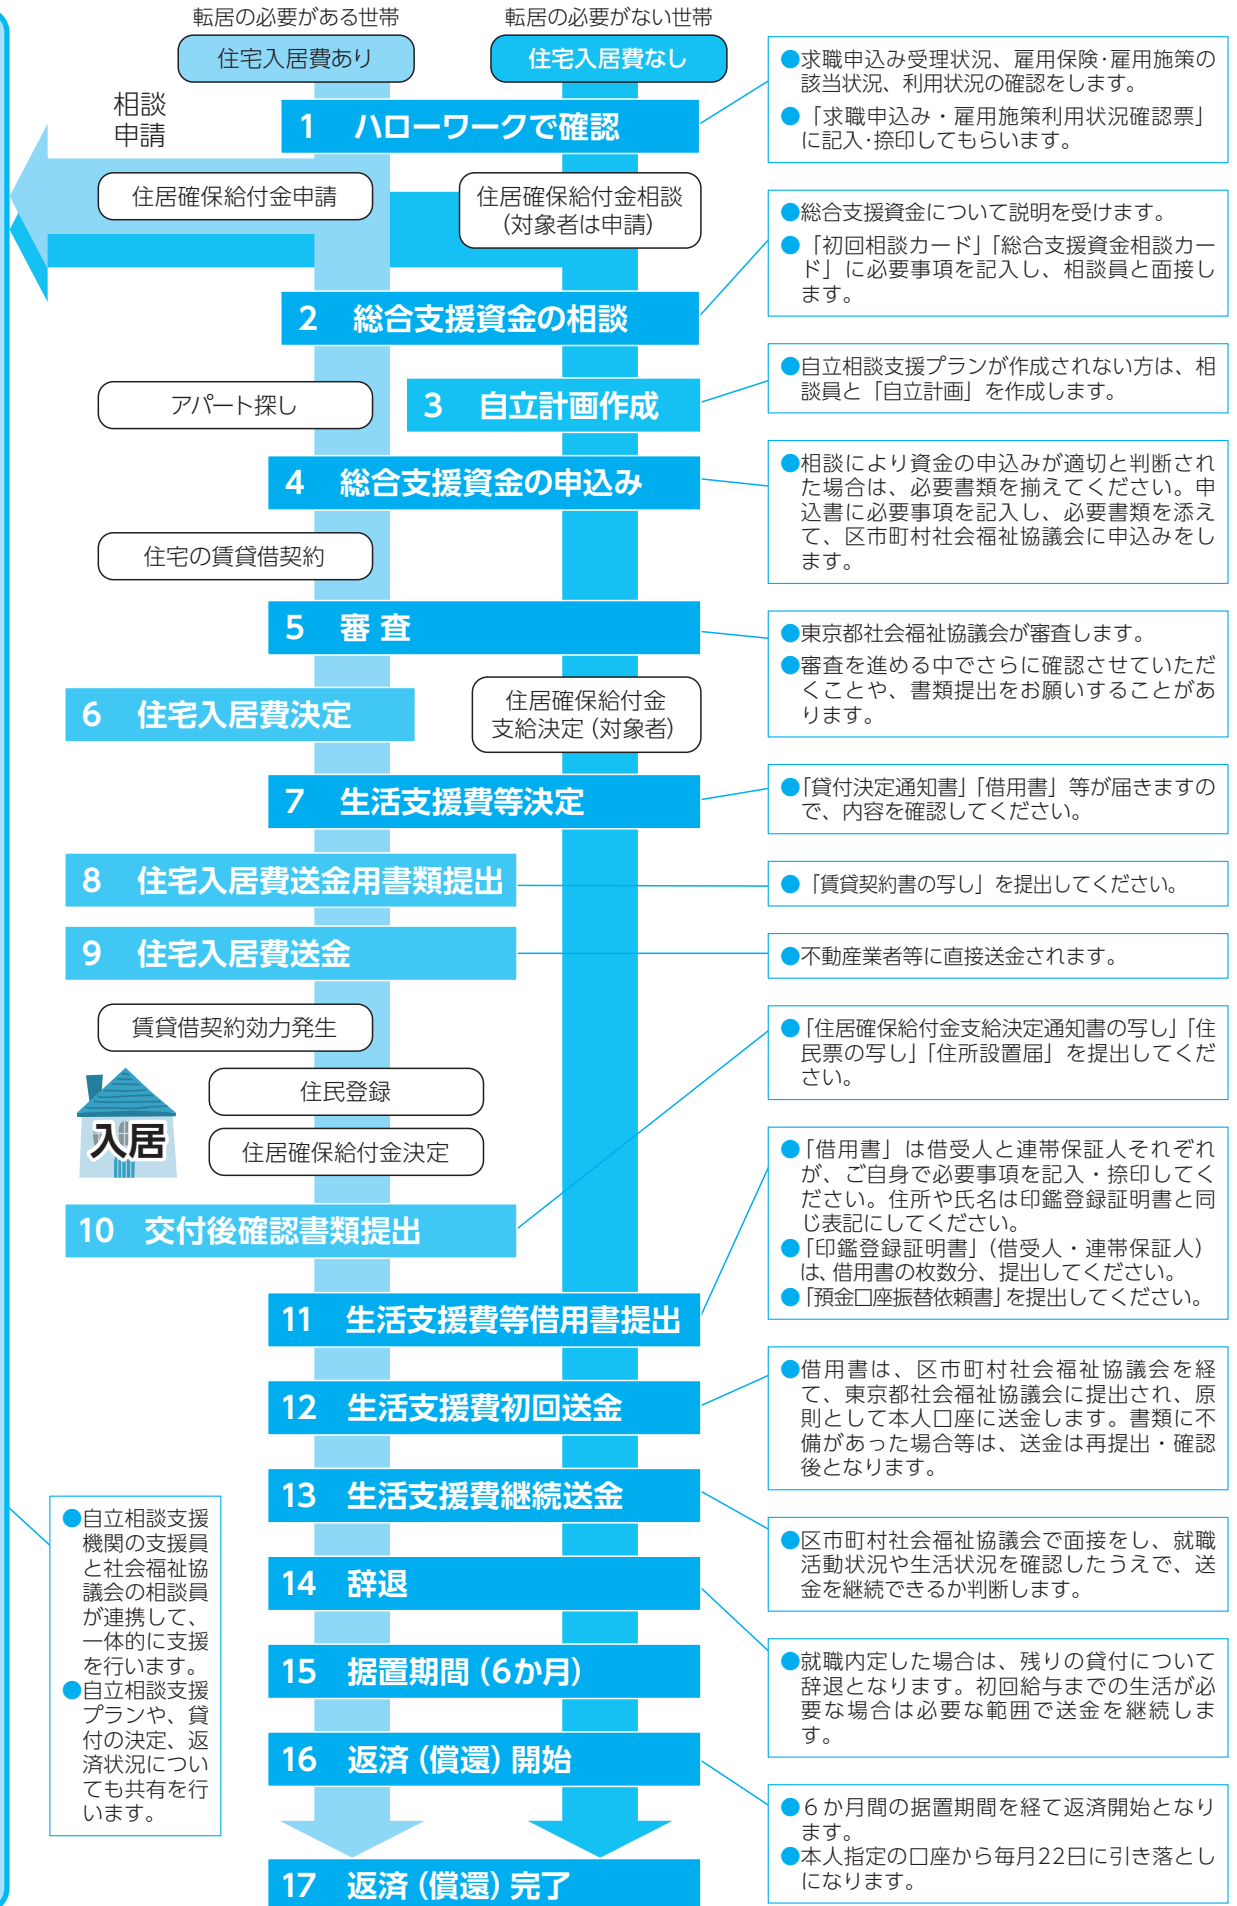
転居の必要がある世帯

住宅入居費あり

転居の必要がない世帯

住宅入居費なし

相談
申請

1　ハローワークで確認

●求職申込み受理状況、雇用保険・雇用施策の該当状況、利用状況の確認をします。
●「求職申込み・雇用施策利用状況確認票」に記入・捺印してもらいます。

住居確保給付金申請

住居確保給付金相談（対象者は申請）

●総合支援資金について説明を受けます。
●「初回相談カード」「総合支援資金相談カード」に必要事項を記入し、相談員と面接します。

2　総合支援資金の相談

アパート探し

3　自立計画作成

●自立相談支援プランが作成されない方は、相談員と「自立計画」を作成します。

4　総合支援資金の申込み

●相談により資金の申込みが適切と判断された場合は、必要書類を揃えてください。申込書に必要事項を記入し、必要書類を添えて、区市町村社会福祉協議会に申込みをします。

住宅の賃貸借契約

5　審 査

●東京都社会福祉協議会が審査します。
●審査を進める中でさらに確認させていただくことや、書類提出をお願いすることがあります。

6　住宅入居費決定

住居確保給付金支給決定（対象者）

7　生活支援費等決定

●「貸付決定通知書」「借用書」等が届きますので、内容を確認してください。

8　住宅入居費送金用書類提出

●「賃貸契約書の写し」を提出してください。

9　住宅入居費送金

●不動産業者等に直接送金されます。

賃貸借契約効力発生

●「住居確保給付金支給決定通知書の写し」「住民票の写し」「住所設置届」を提出してください。

入居

住民登録

住居確保給付金決定

●「借用書」は借受人と連帯保証人それぞれが、ご自身で必要事項を記入・捺印してください。住所や氏名は印鑑登録証明書と同じ表記にしてください。
●「印鑑登録証明書」（借受人・連帯保証人）は、借用書の枚数分、提出してください。
●「預金口座振替依頼書」を提出してください。

10　交付後確認書類提出

11　生活支援費等借用書提出

12　生活支援費初回送金

●借用書は、区市町村社会福祉協議会を経て、東京都社会福祉協議会に提出され、原則として本人口座に送金します。書類に不備があった場合等は、送金は再提出・確認後となります。

13　生活支援費継続送金

●自立相談支援機関の支援員と社会福祉協議会の相談員が連携して、一体的に支援を行います。
●自立相談支援プランや、貸付の決定、返済状況についても共有を行います。

●区市町村社会福祉協議会で面接をし、就職活動状況や生活状況を確認したうえで、送金を継続できるか判断します。

14　辞退

15　据置期間（6か月）

●就職内定した場合は、残りの貸付について辞退となります。初回給与までの生活が必要な場合は必要な範囲で送金を継続します。

16　返済（償還）開始

●6か月間の据置期間を経て返済開始となります。
●本人指定の口座から毎月22日に引き落としになります。

17　返済（償還）完了